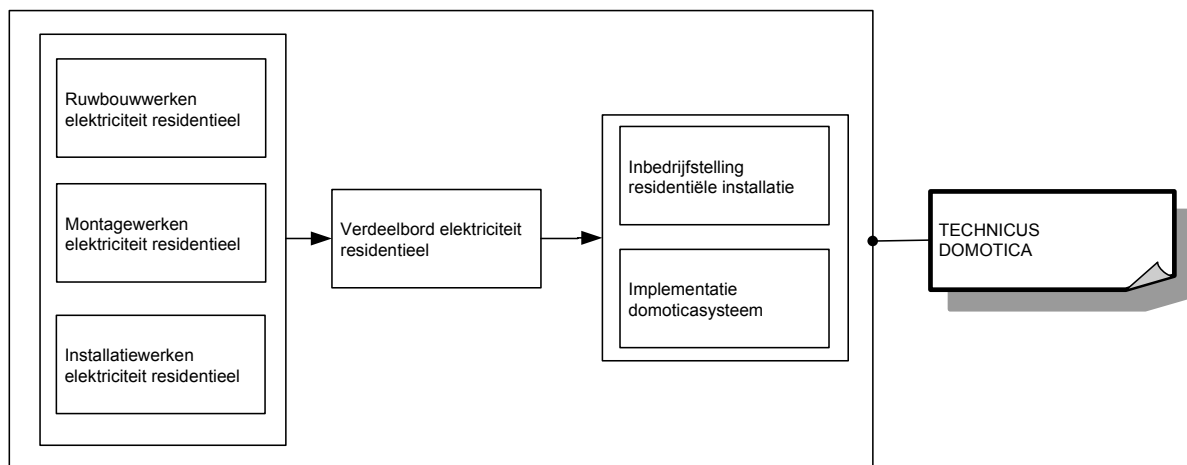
Ruwbouwwerken elektriciteit residentieel

Montagewerken elektriciteit residentieel

Installatiewerken elektriciteit residentieel

Verdeelbord elektriciteit residentieel

Inbedrijfstelling residentiële installatie

Implementatie domoticasysteem

TECHNICUS DOMOTICA